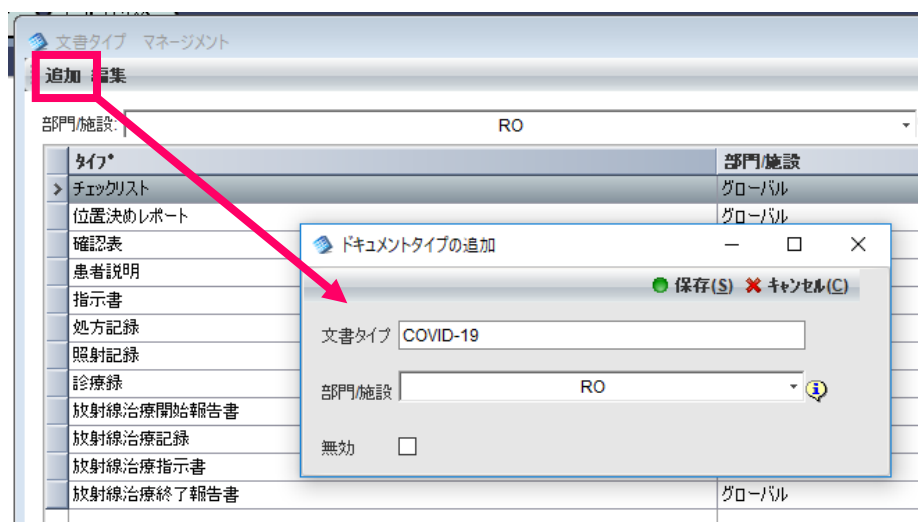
文書タイプ マネージメント

追加 編集

部門/施設: RO

| タイプ* | 部門/施設 |
|---|---|
| チェックリスト | グローバル |
| 位置決めレポート | グローバル |
| 確認表 | |
| 患者説明 | |
| 指示書 | |
| 処方記録 | |
| 照射記録 | |
| 診療録 | |
| 放射線治療開始報告書 | |
| 放射線治療記録 | |
| 放射線治療指示書 | |
| 放射線治療終了報告書 | グローバル |

ドキュメントタイプの追加

保存(S) キャンセル(C)

文書タイプ COVID-19

部門/施設 RO

無効